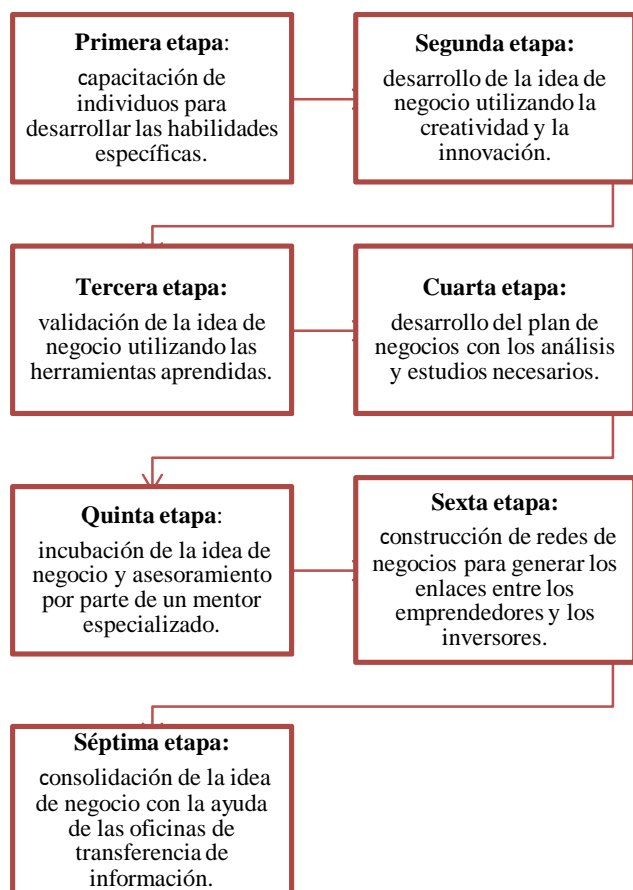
**Primera etapa**:

capacitación de individuos para desarrollar las habilidades específicas.

**Segunda etapa:**

desarrollo de la idea de negocio utilizando la creatividad y la innovación.

**Tercera etapa:**

validación de la idea de negocio utilizando las herramientas aprendidas.

**Cuarta etapa:**

desarrollo del plan de negocios con los análisis y estudios necesarios.

**Quinta etapa**:

incubación de la idea de negocio y asesoramiento por parte de un mentor especializado.

**Sexta etapa:**

construcción de redes de negocios para generar los enlaces entre los emprendedores y los inversores.

**Séptima etapa:**

consolidación de la idea de negocio con la ayuda de las oficinas de transferencia de información.